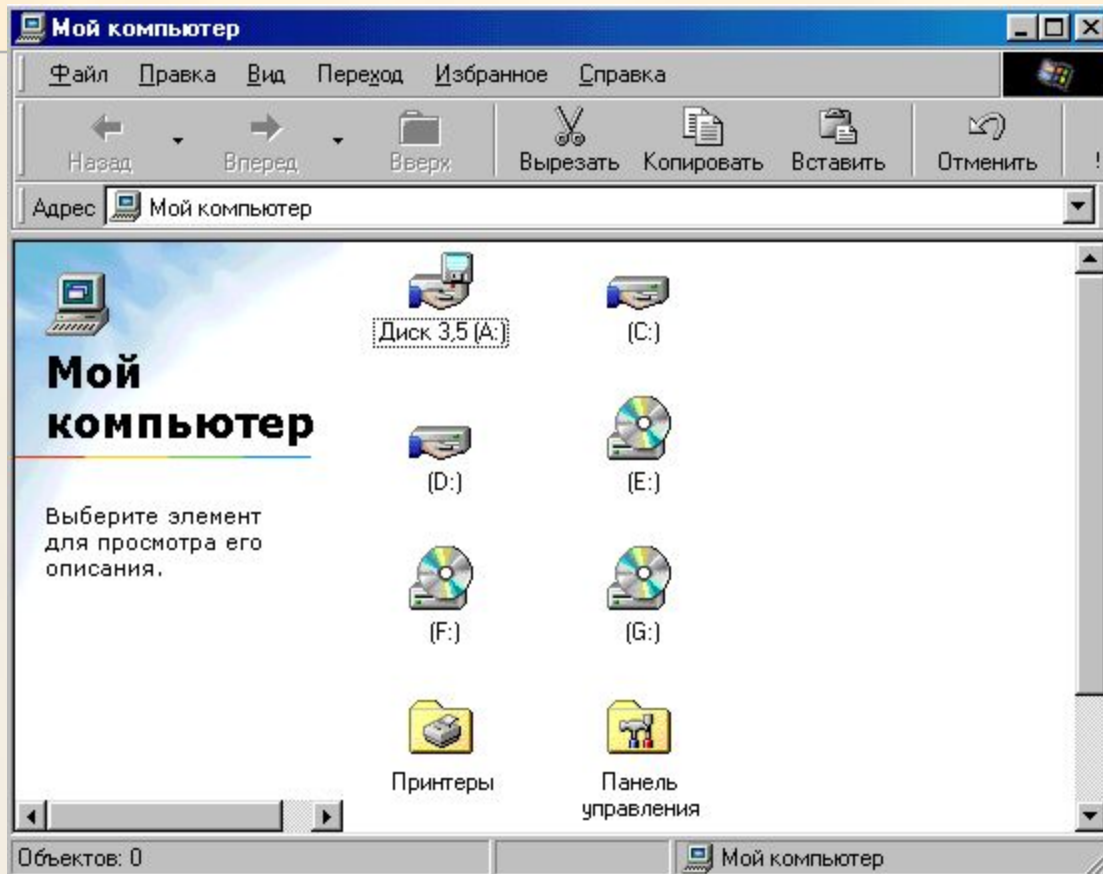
Мой компьютер

Файл Правка Вид Переход Избранное Справка

Назад Вперед Вверх Вырезать Копировать Вставить Отменить

Адрес Мой компьютер

Мой компьютер

Выберите элемент для просмотра его описания.

Диск 3,5 (A:)
(C:)
(D:)
(E:)
(F:)
(G:)
Принтеры
Панель управления

Объектов: 0
Мой компьютер